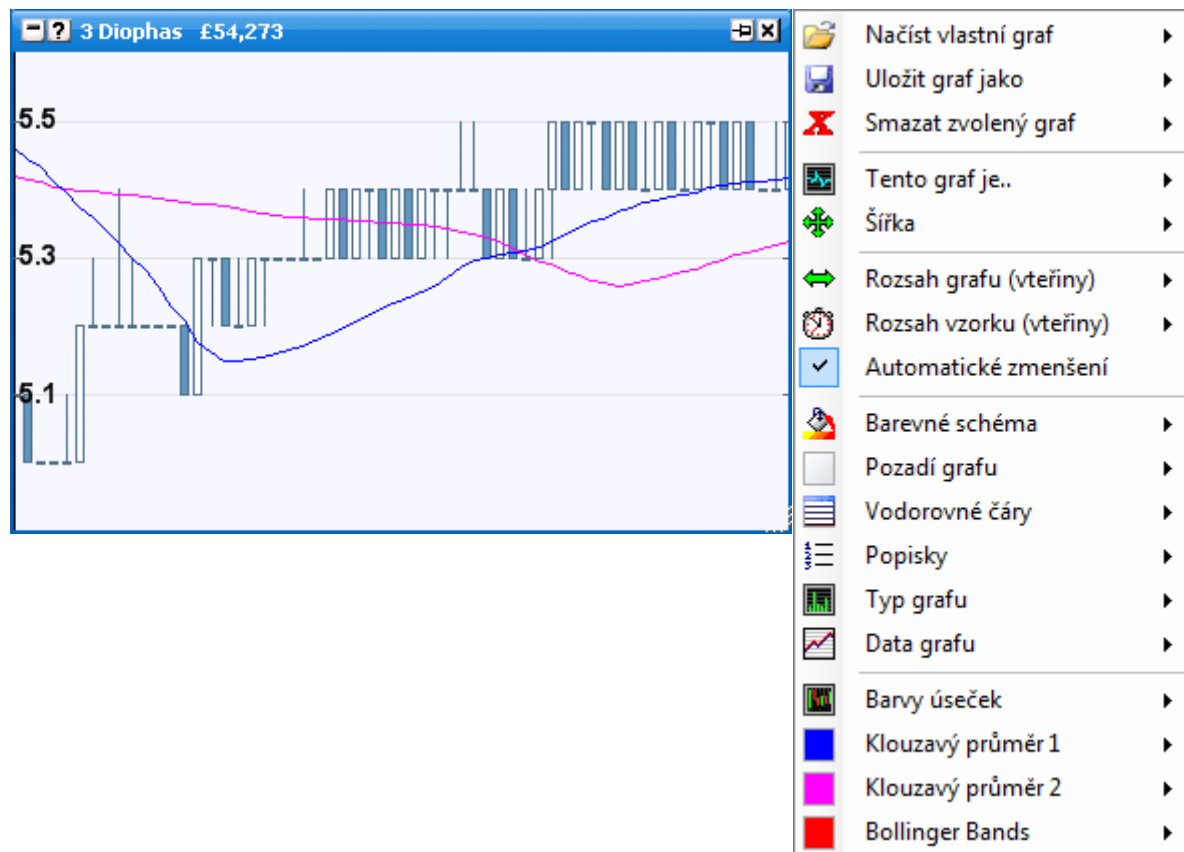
3 Diophas £54,273

5.5
5.3
5.1

Načíst vlastní graf
Uložit graf jako
Smazat zvolený graf
Tento graf je..
Šířka
Rozsah grafu (vteřiny)
Rozsah vzorku (vteřiny)
Automatické zmenšení
Barevné schéma
Pozadí grafu
Vodorovné čáry
Popisky
Typ grafu
Data grafu
Barvy úseček
Klouzavý průměr 1
Klouzavý průměr 2
Bollinger Bands